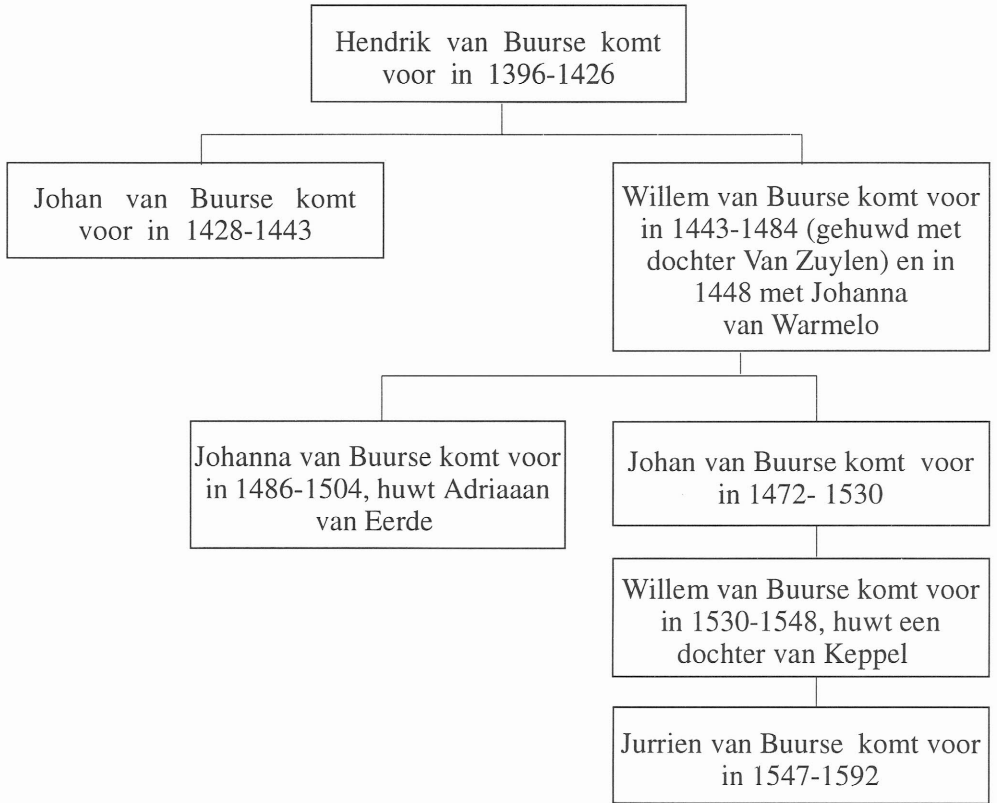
Hendrik van Buurse komt voor in 1396-1426

Johan van Buurse komt voor in 1428-1443

Willem van Buurse komt voor in 1443-1484 (gehuwd met dochter Van Zuylen) en in 1448 met Johanna van Warmelo

Johanna van Buurse komt voor in 1486-1504, huwt Adriaaan van Eerde

Johan van Buurse komt voor in 1472- 1530

Willem van Buurse komt voor in 1530-1548, huwt een dochter van Keppel

Jurrien van Buurse komt voor in 1547-1592